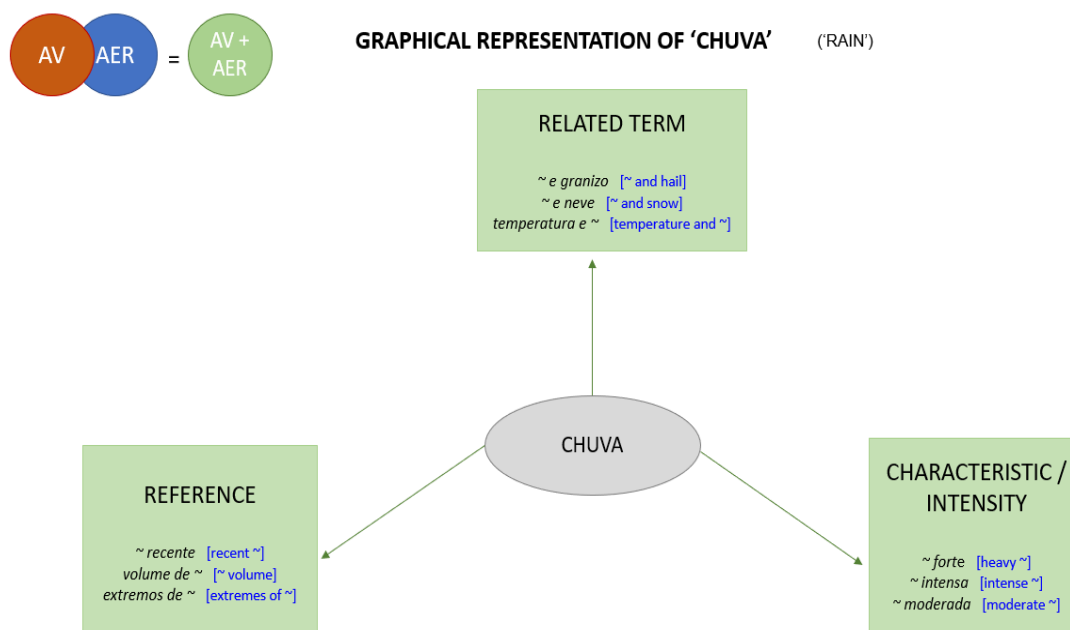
AV AER = AV + AER

GRAPHICAL REPRESENTATION OF ‘CHUVA’ (‘RAIN’)

RELATED TERM

~ e granizo [~ and hail]
~ e neve [~ and snow]
temperatura e ~ [temperature and ~]

CHUVA

REFERENCE

~ recente [recent ~]
volume de ~ [~ volume]
extremos de ~ [extremes of ~]

CHARACTERISTIC / INTENSITY

~ forte [heavy ~]
~ intensa [intense ~]
~ moderada [moderate ~]